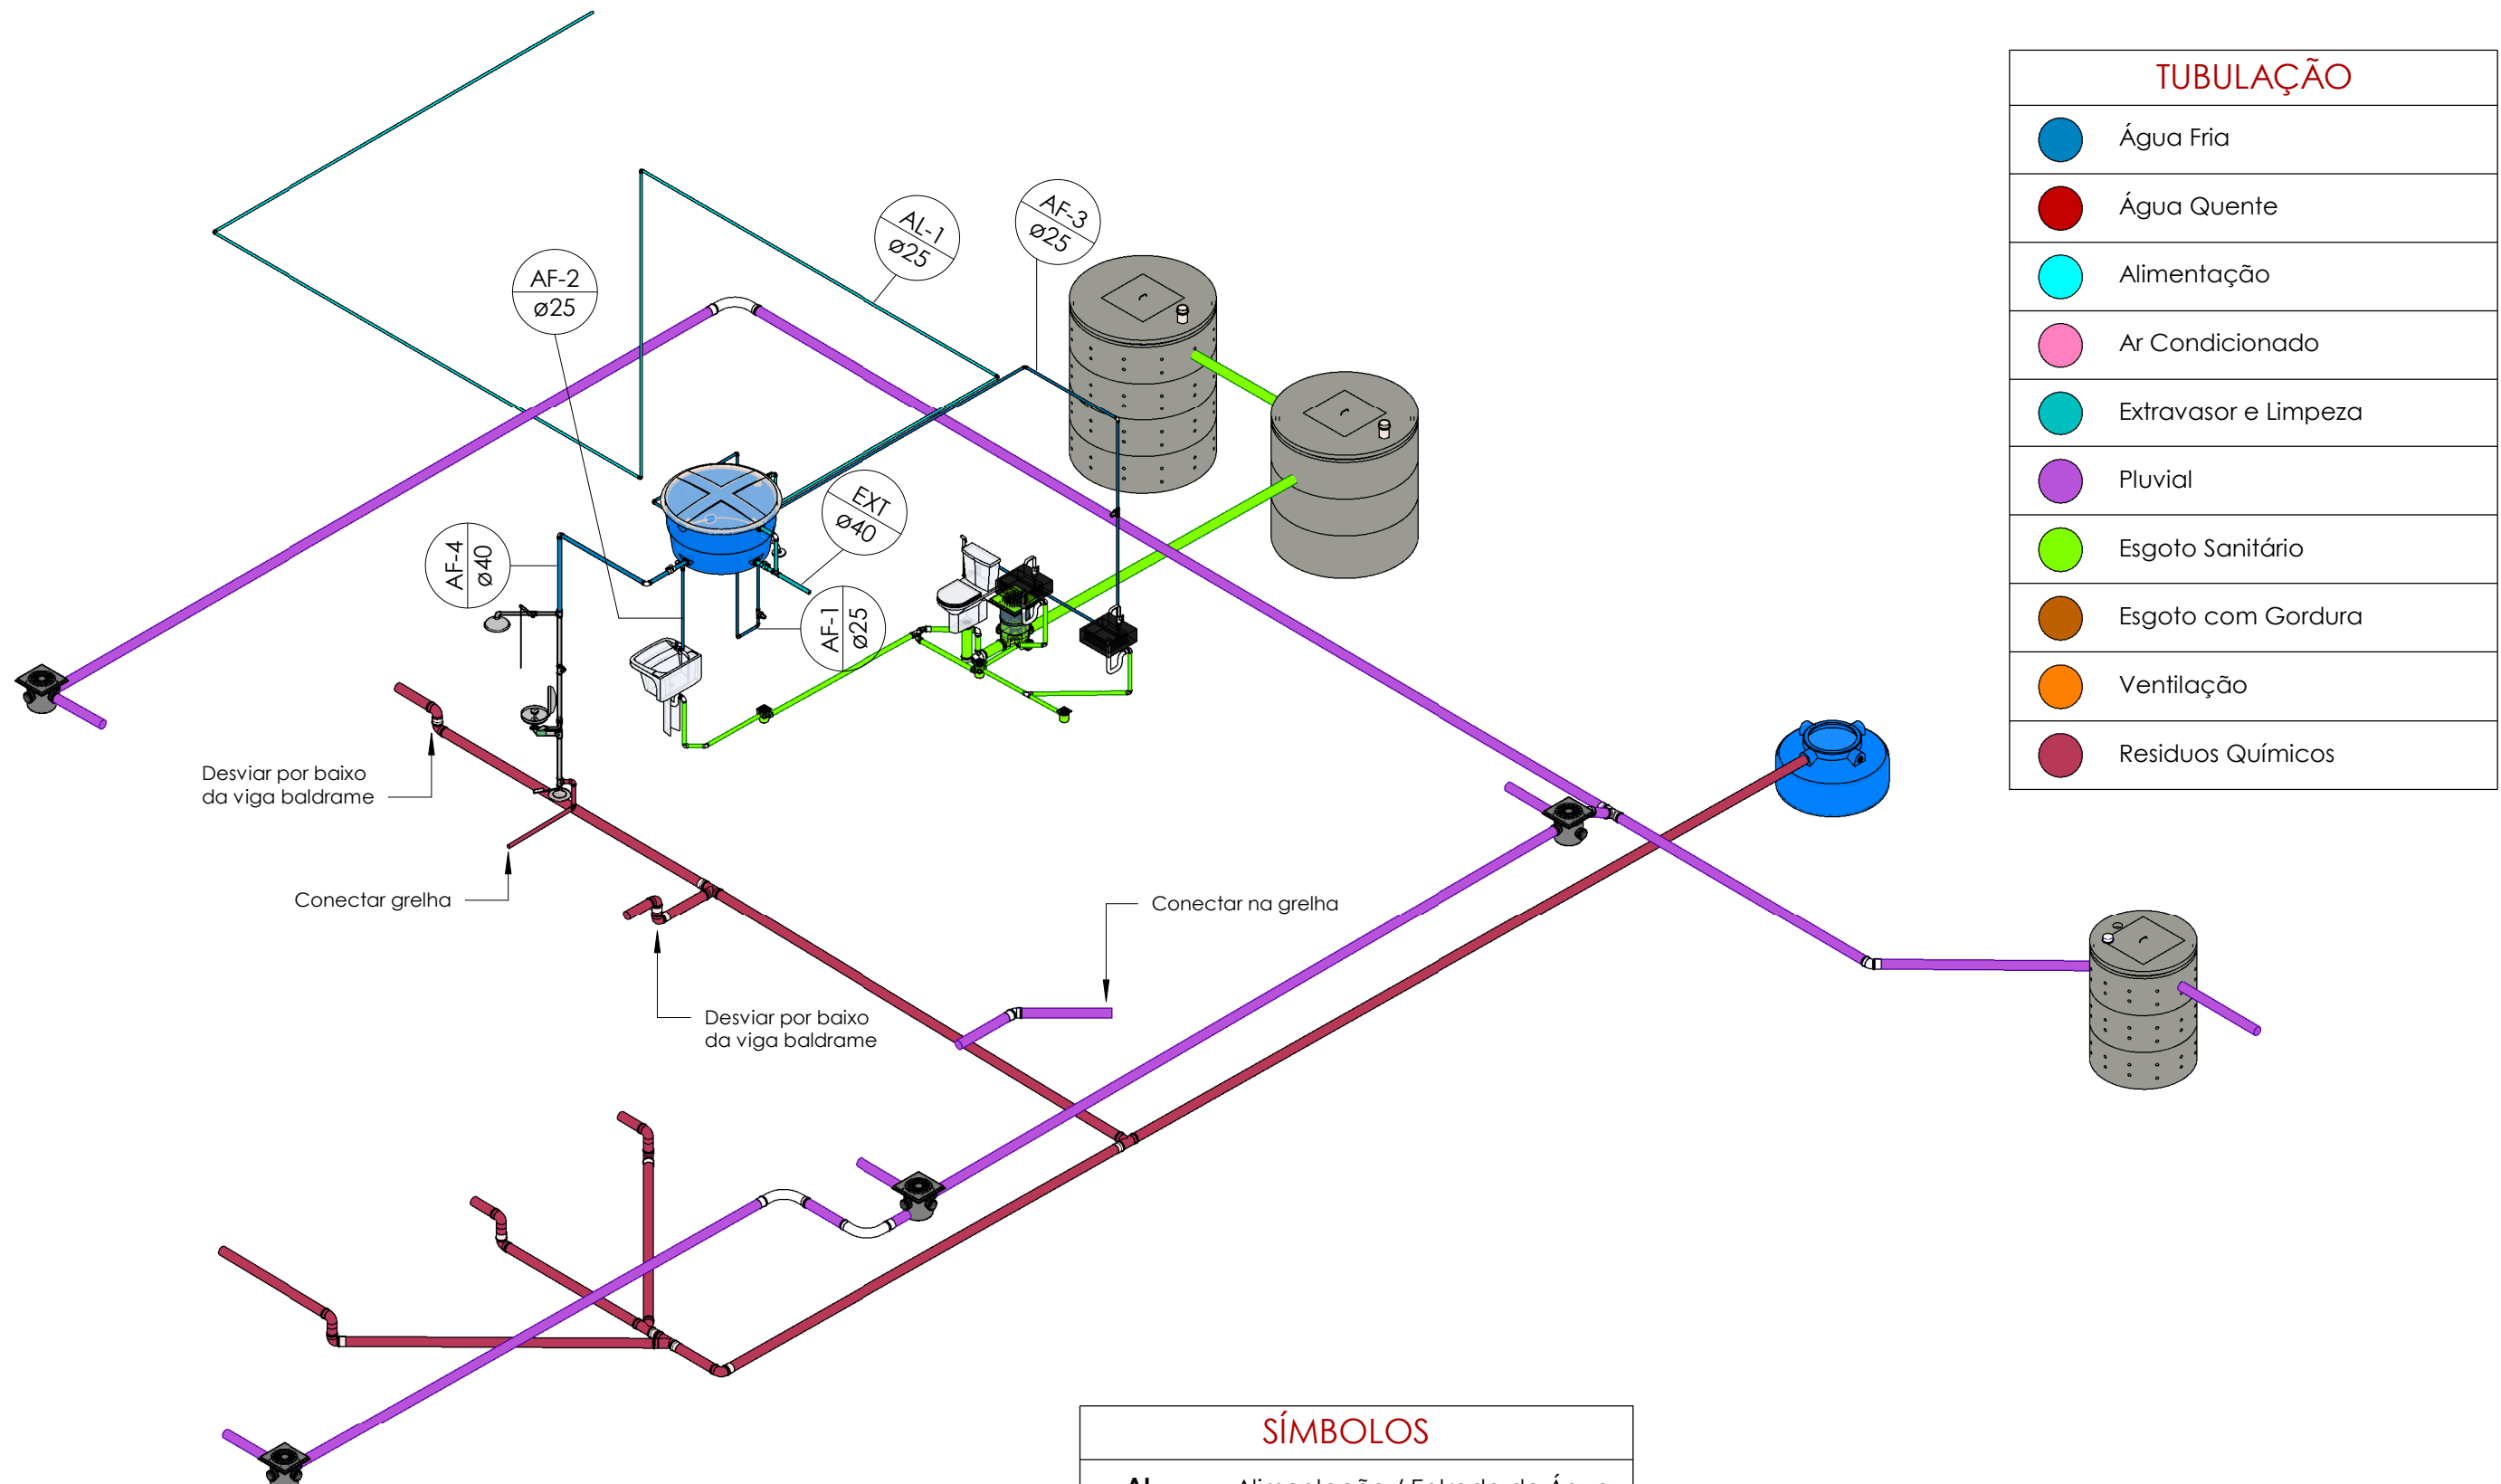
| TUBULAÇÃO |
|---|
| Água Fria |
| Água Quente |
| Alimentação |
| Ar Condicionado |
| Extravasor e Limpeza |
| Pluvial |
| Esgoto Sanitário |
| Esgoto com Gordura |
| Ventilação |
| Residuos Químicos |

AL-1 ø25

AF-3 ø25

AF-2 ø25

EXT ø40

AF-4 ø40

AF-1 ø25

Desviar por baixo da viga baldrame

Conectar grelha

Conectar na grelha

Desviar por baixo da viga baldrame

SÍMBOLOS

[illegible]